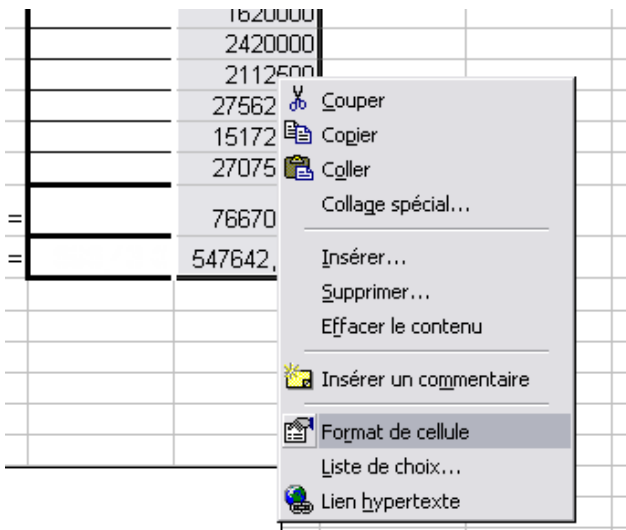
1620000
2420000
2112500
27562
15172
27075
= 76670
= 547642,

Couper
Copier
Coller
Collage spécial...
Insérer...
Supprimer...
Effacer le contenu
Insérer un commentaire
Format de cellule
Liste de choix...
Lien hypertexte